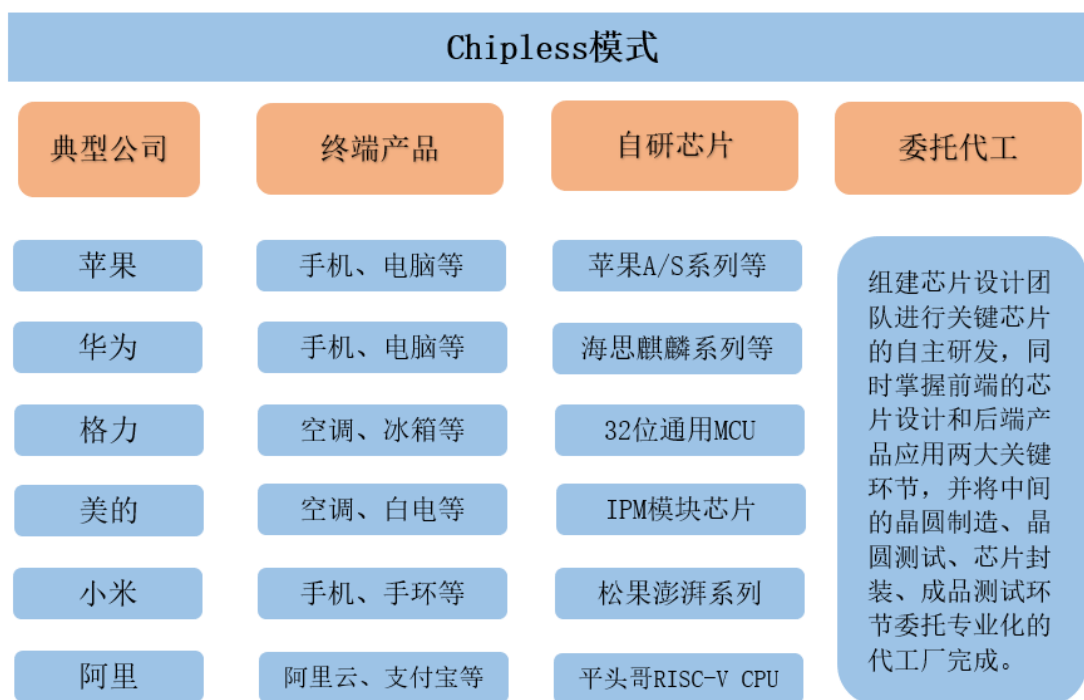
Chipless模式

| 典型公司 | 终端产品 | 自研芯片 | 委托代工 |
|---|---|---|---|
| 苹果 | 手机、电脑等 | 苹果A/S系列等 | 组建芯片设计团队进行关键芯片的自主研发，同时掌握前端的芯片设计和后端产品应用两大关键环节，并将中间的晶圆制造、晶圆测试、芯片封装、成品测试环节委托专业化的代工厂完成。 |
| 华为 | 手机、电脑等 | 海思麒麟系列等 | |
| 格力 | 空调、冰箱等 | 32位通用MCU | |
| 美的 | 空调、白电等 | IPM模块芯片 | |
| 小米 | 手机、手环等 | 松果澎湃系列 | |
| 阿里 | 阿里云、支付宝等 | 平头哥RISC-V CPU | |